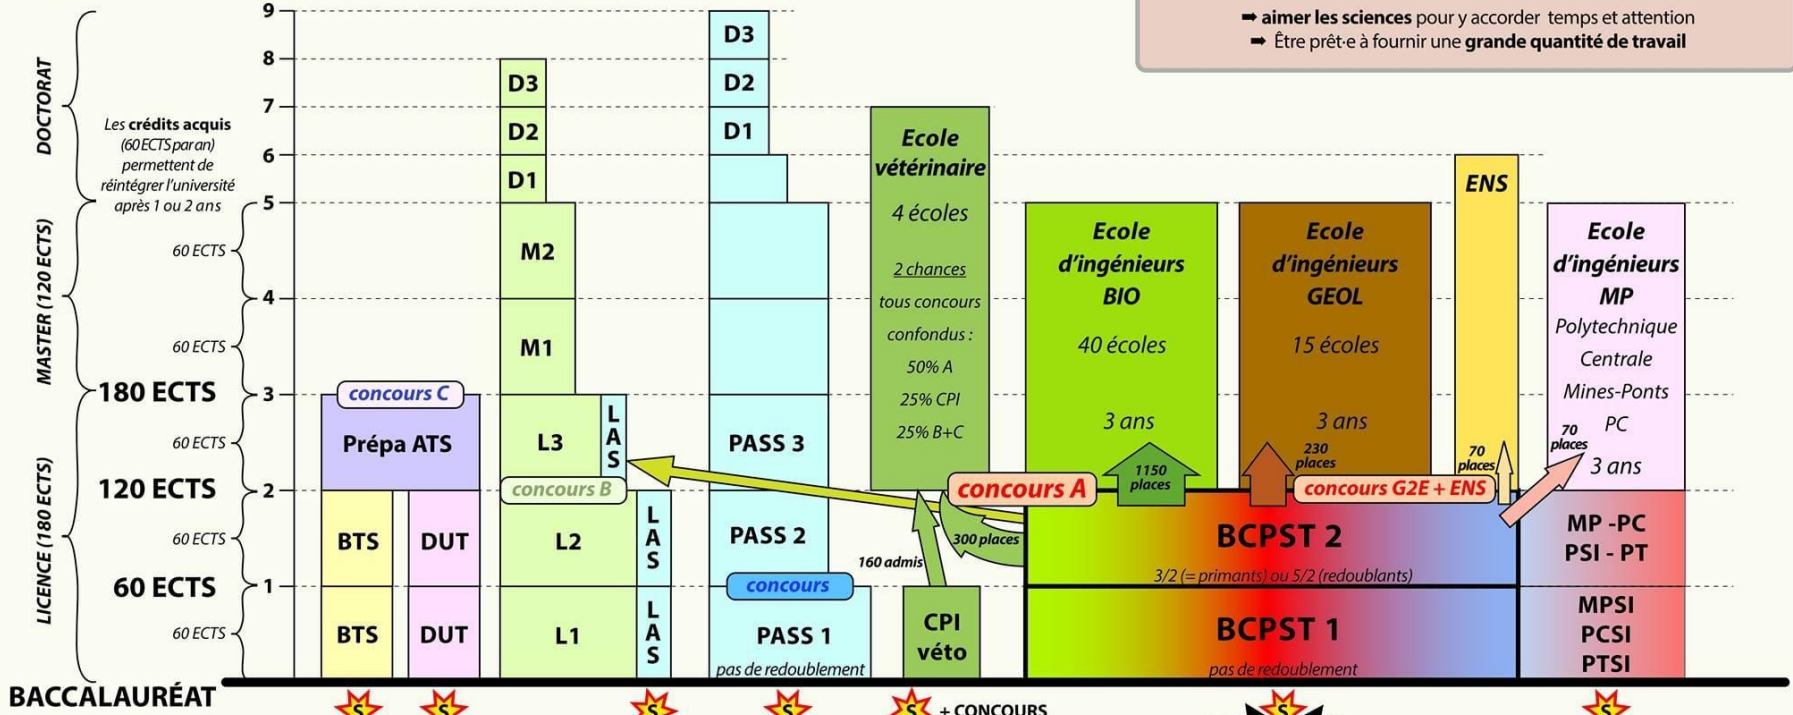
➡ aimer les sciences pour y accorder temps et attention
➡ Être prêt·e à fournir une grande quantité de travail

DOCTORAT
MASTER (120 ECTS)
LICENCE (180 ECTS)

Les crédits acquis (60 ECTS par an) permettent de réintégrer l'université après 1 ou 2 ans

60 ECTS
60 ECTS
180 ECTS
60 ECTS
120 ECTS
60 ECTS
60 ECTS
60 ECTS

9
8
7
6
5
4
3
2
1

concours C
Prépa ATS
BTS
DUT
BTS
DUT

D3
D2
D1
M2
M1
L3
LAS
concours B
L2
LAS
L1
LAS

D3
D2
D1
PASS 3
PASS 2
concours
PASS 1
pas de redoublement

Ecole vétérinaire
4 écoles
2 chances
tous concours confondus :
50% A
25% CPI
25% B+C

160 admis
300 places
CPI véto

concours A
1150 places

Ecole d'ingénieurs BIO
40 écoles
3 ans

Ecole d'ingénieurs GEOL
15 écoles
3 ans
230 places

concours G2E + ENS

ENS
70 places

Ecole d'ingénieurs MP
Polytechnique
Centrale
Mines-Ponts
PC
3 ans
70 places

BCPST 2
3/2 (= primants) ou 5/2 (redoublants)
BCPST 1
pas de redoublement

MP -PC
PSI - PT
MPSI
PCSI
PTSI

BACCALAURÉAT
+ CONCOURS